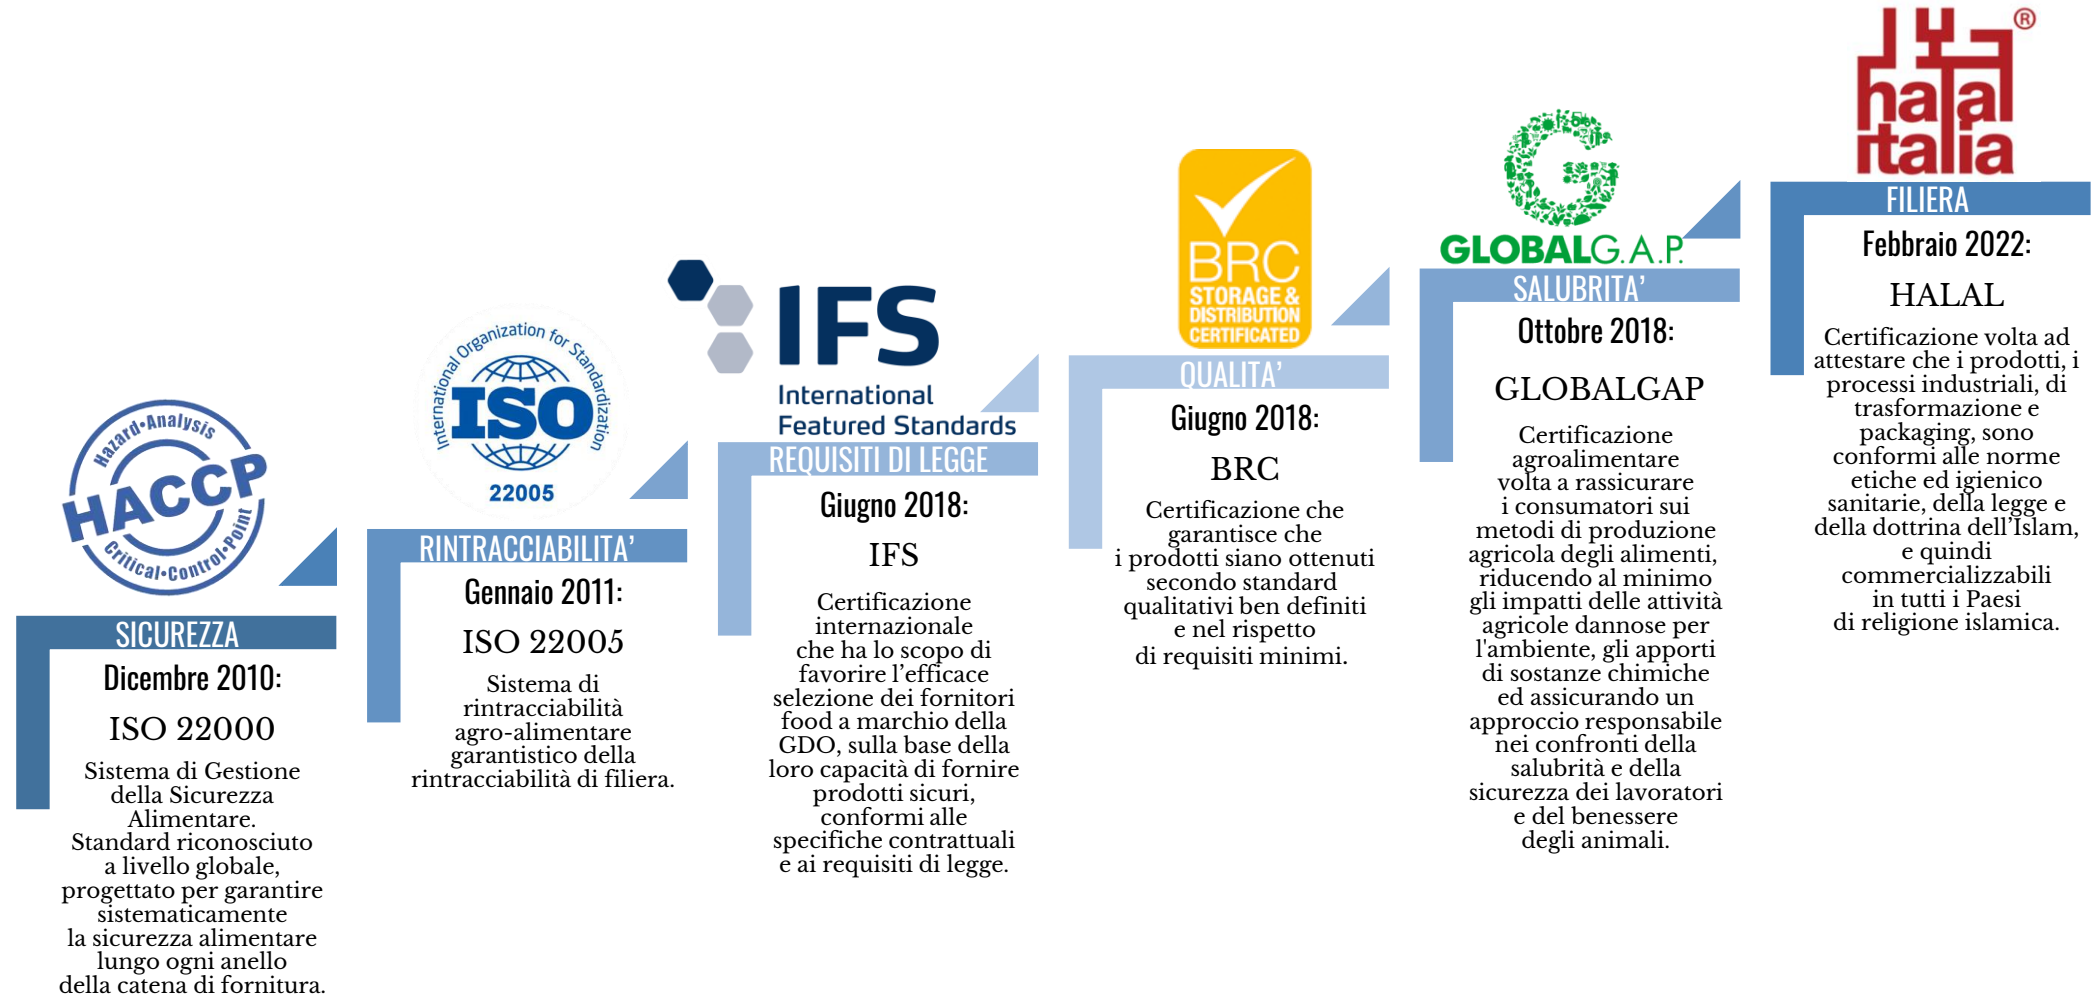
Hazard-Analysis HACCP Critical-Control-Point

SICUREZZA
Dicembre 2010:
ISO 22000
Sistema di Gestione della Sicurezza Alimentare. Standard riconosciuto a livello globale, progettato per garantire sistematicamente la sicurezza alimentare lungo ogni anello della catena di fornitura.

International Organization for Standardization ISO 22005

RINTRACCIABILITA'
Gennaio 2011:
ISO 22005
Sistema di rintracciabilità agro-alimentare garantistico della rintracciabilità di filiera.

IFS International Featured Standards

REQUISITI DI LEGGE
Giugno 2018:
IFS
Certificazione internazionale che ha lo scopo di favorire l'efficace selezione dei fornitori food a marchio della GDO, sulla base della loro capacità di fornire prodotti sicuri, conformi alle specifiche contrattuali e ai requisiti di legge.

BRC STORAGE & DISTRIBUTION CERTIFICATED

QUALITA'
Giugno 2018:
BRC
Certificazione che garantisce che i prodotti siano ottenuti secondo standard qualitativi ben definiti e nel rispetto di requisiti minimi.

GLOBALG.A.P.

SALUBRITA'
Ottobre 2018:
GLOBALGAP
Certificazione agroalimentare volta a rassicurare i consumatori sui metodi di produzione agricola degli alimenti, riducendo al minimo gli impatti delle attività agricole dannose per l'ambiente, gli apporti di sostanze chimiche ed assicurando un approccio responsabile nei confronti della salubrità e della sicurezza dei lavoratori e del benessere degli animali.

halal italia ®

FILIERA
Febbraio 2022:
HALAL
Certificazione volta ad attestare che i prodotti, i processi industriali, di trasformazione e packaging, sono conformi alle norme etiche ed igienico sanitarie, della legge e della dottrina dell'Islam, e quindi commercializzabili in tutti i Paesi di religione islamica.